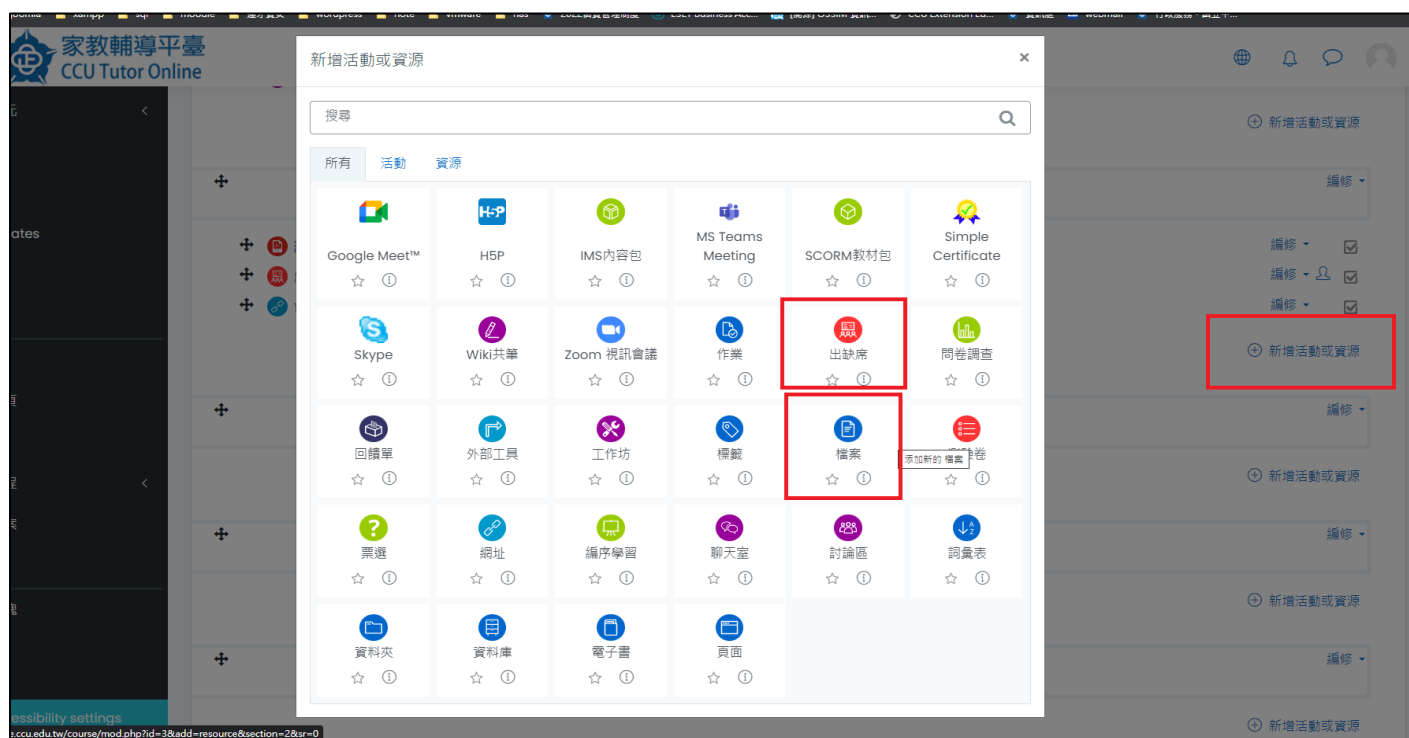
家教輔導平臺
CCU Tutor Online

ates

新增活動或資源
×

搜尋

所有 活動 資源

Google Meet™
H5P
IMS內容包
MS Teams Meeting
SCORM教材包
Simple Certificate
Skype
Wiki共筆
Zoom 視訊會議
作業
出缺席
問卷調查
回饋單
外部工具
工作坊
標籤
檔案
添加新的 檔案
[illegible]卷
票選
網址
編序學習
聊天室
討論區
詞彙表
資料夾
資料庫
電子書
頁面

新增活動或資源
編修
編修
編修
編修
新增活動或資源
編修
新增活動或資源
編修
新增活動或資源
編修
新增活動或資源

essibility settings
.ccu.edu.tw/course/mod.php?id=3&add=resource&section=2&sr=0